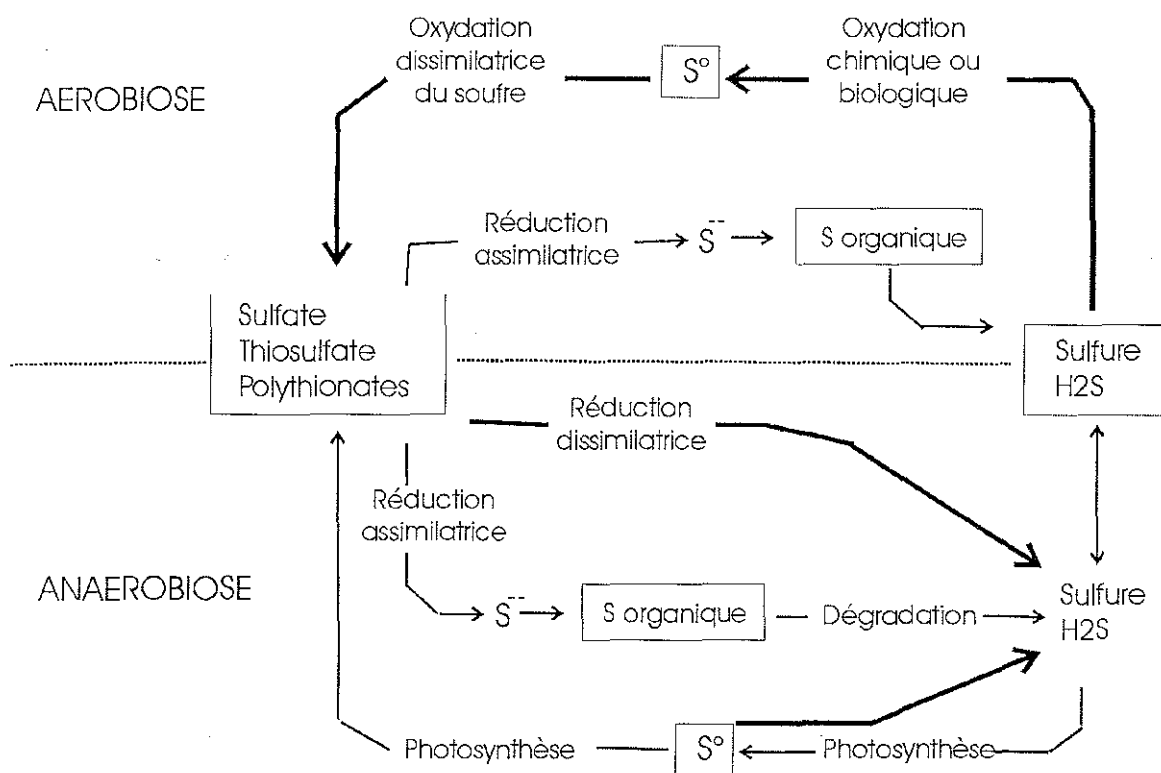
AEROBIOSE

Oxydation dissimilatrice du soufre

S°

Oxydation chimique ou biologique

Réduction assimilatrice → $S^{--}$ → S organique

Sulfate
Thiosulfate
Polythionates

Sulfure
H2S

Réduction dissimilatrice

Réduction assimilatrice

ANAEROBIOSE

→ $S^{--}$ → S organique — Dégradation → Sulfure H2S

Photosynthèse — S° ← Photosynthèse